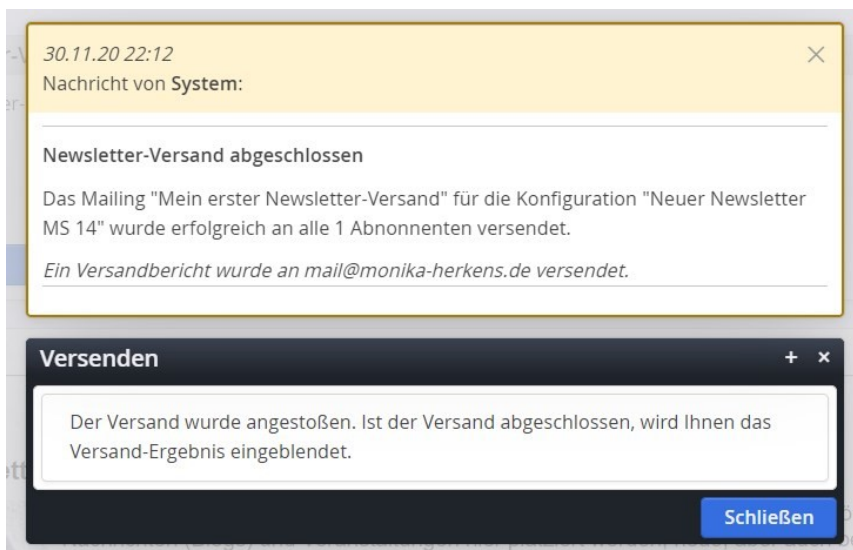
30.11.20 22:12
Nachricht von **System**:

**Newsletter-Versand abgeschlossen**

Das Mailing "Mein erster Newsletter-Versand" für die Konfiguration "Neuer Newsletter MS 14" wurde erfolgreich an alle 1 Abnonnenten versendet.

*Ein Versandbericht wurde an mail@monika-herkens.de versendet.*

Versenden

+ ×

Der Versand wurde angestoßen. Ist der Versand abgeschlossen, wird Ihnen das Versand-Ergebnis eingeblendet.

Schließen